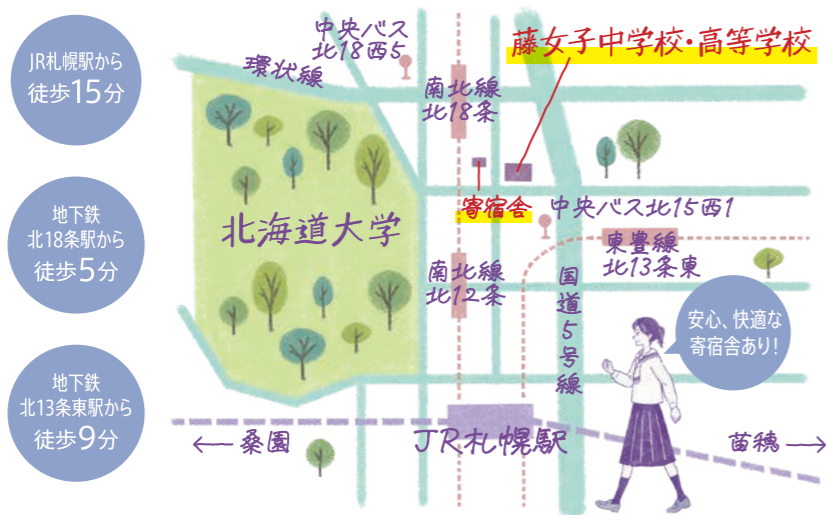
JR札幌駅から徒歩15分

地下鉄北18条駅から徒歩5分

地下鉄北13条東駅から徒歩9分

中央バス北18西5

環状線

南北線北18条

藤女子中学校・高等学校

寄宿舎

中央バス北15西1

北海道大学

東豊線北13条東

南北線北12条

国道5号線

安心、快適な寄宿舎あり!

← 桑園

JR札幌駅

苗穂 →